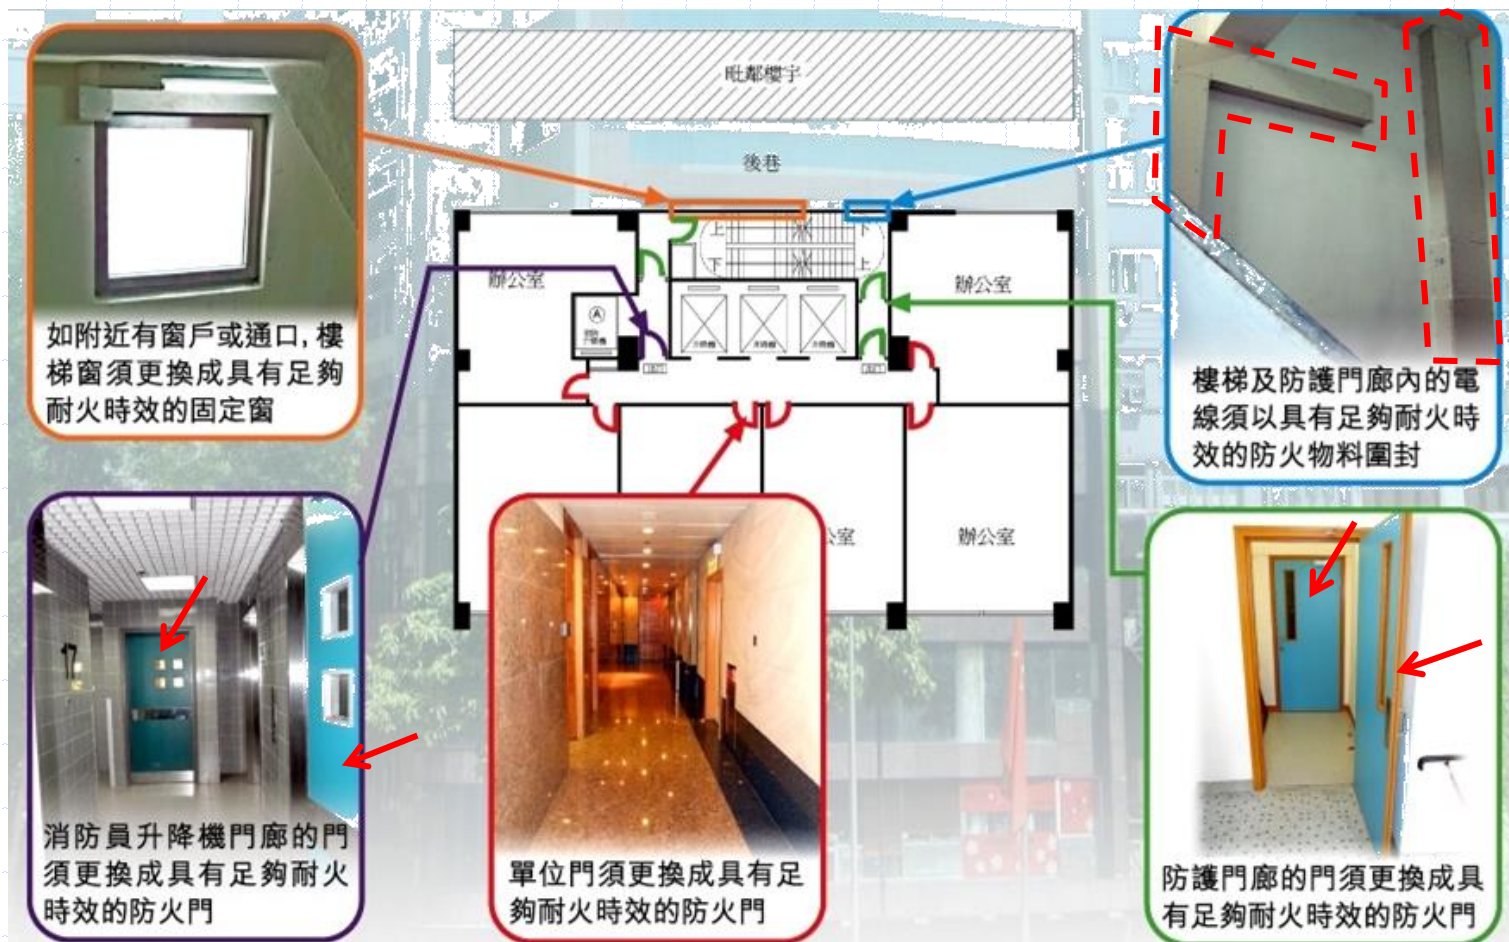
毗鄰樓宇

後巷

辦公室

辦公室

上

下

下

上

辦公室

辦公室

如附近有窗戶或通口，樓梯窗須更換成具有足夠耐火時效的固定窗

樓梯及防護門廊內的電線須以具有足夠耐火時效的防火物料圍封

消防員升降機門廊的門須更換成具有足夠耐火時效的防火門

單位門須更換成具有足夠耐火時效的防火門

防護門廊的門須更換成具有足夠耐火時效的防火門